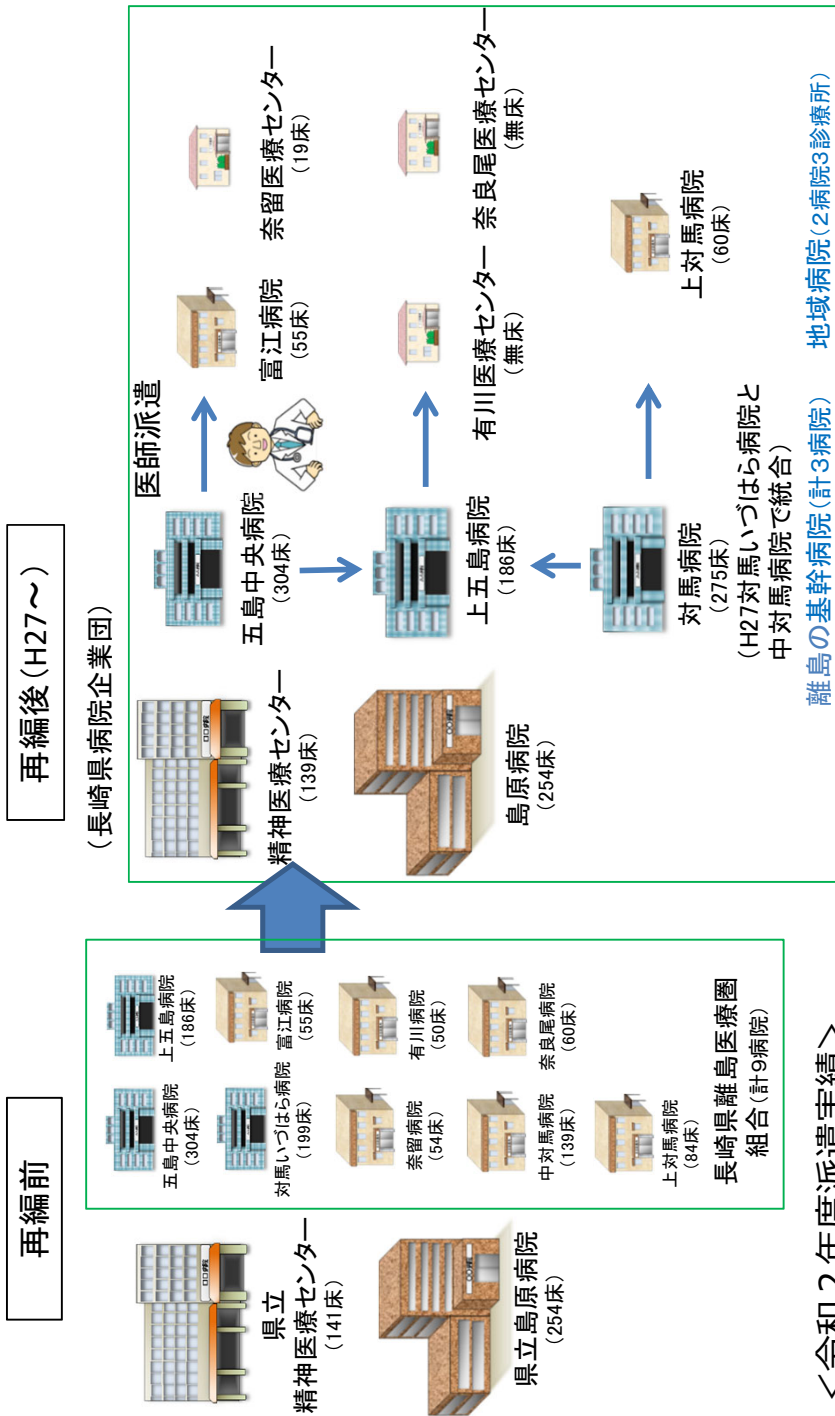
再編前

県立
精神医療センター
（141床）

県立島原病院
（254床）

五島中央病院
（304床）

上五島病院
（186床）

対馬いづはら病院
（199床）

富江病院
（55床）

奈留病院
（54床）

有川病院
（50床）

中対馬病院
（139床）

奈良尾病院
（60床）

上対馬病院
（84床）

長崎県離島医療圏組合（計9病院）

＜令和２年度派遣実績＞

再編後（H27～）

（長崎県病院企業団）

精神医療センター
（139床）

島原病院
（254床）

五島中央病院
（304床）

医師派遣

上五島病院
（186床）

対馬病院
（275床）
（H27対馬いづはら病院と中対馬病院で統合）

富江病院
（55床）

奈留医療センター
（19床）

有川医療センター
（無床）

奈良尾医療センター
（無床）

上対馬病院
（60床）

離島の基幹病院（計3病院）

地域病院（2病院3診療所）